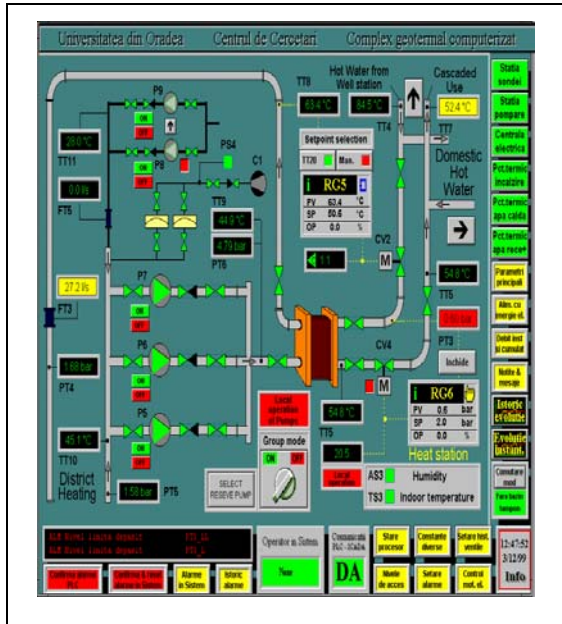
Universitatea din Oradea Centrul de Cercetari Complex geotermal computerizat

Statia sondei
Statia pompare
Centrala electrica
Pct.termic incalzire
Pct.termic apa calda
Pct.termic apa rece
Parametri principali
Alim. cu energie el.
Debit inst si cumulat
Notite & mesaje
Istoric evolutie
Evolutie instant.
Comutare mod
Fara buton tampon

TT8 63.4°C
Hot Water from Well station
84.5°C TT4
Cascaded Use
52.4°C
TT7
Domestic Hot Water

P9
ON
OFF
P8
ON
OFF
PS4
C1
28.0°C
TT11
0.0 l/s
FT5

Setpoint selection
TT26 Man.
i RG5
PV 62.4 °C
SP 50.5 °C
OP 0.0 %

TT9 44.9°C
4.79 bar
PT6
CV2
M
54.8°C
TT5
PT3
Inchide

27.2 l/s
FT3
P7
ON
OFF
P6
ON
OFF
P5
ON
OFF
1.68 bar
PT4
45.1°C
TT10
District Heating
1.58 bar PT5

CV4
M
54.8°C
TT5
20.5
Local operation of Pumps
Group mode
ON OFF
SELECT RESERVE PUMP

i RG6
PV 0.6 bar
SP 2.0 bar
OP 0.0 %
Heat station
AS3 Humidity
TS3 Indoor temperature

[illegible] FT5_1A
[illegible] FT5_1
Operator in Sistem
Nume
Comunicatia PLC - SCADA
DA
Stare procesor
Constante diverse
Setare lest. ventile
Moduri de acces
Setare alarme
Control mot. el.
Confirma alarme PLC
Confirma & reset alarme in Sistem
Alarme in Sistem
Istoric alarme
12:47:52
3/12/99
Info